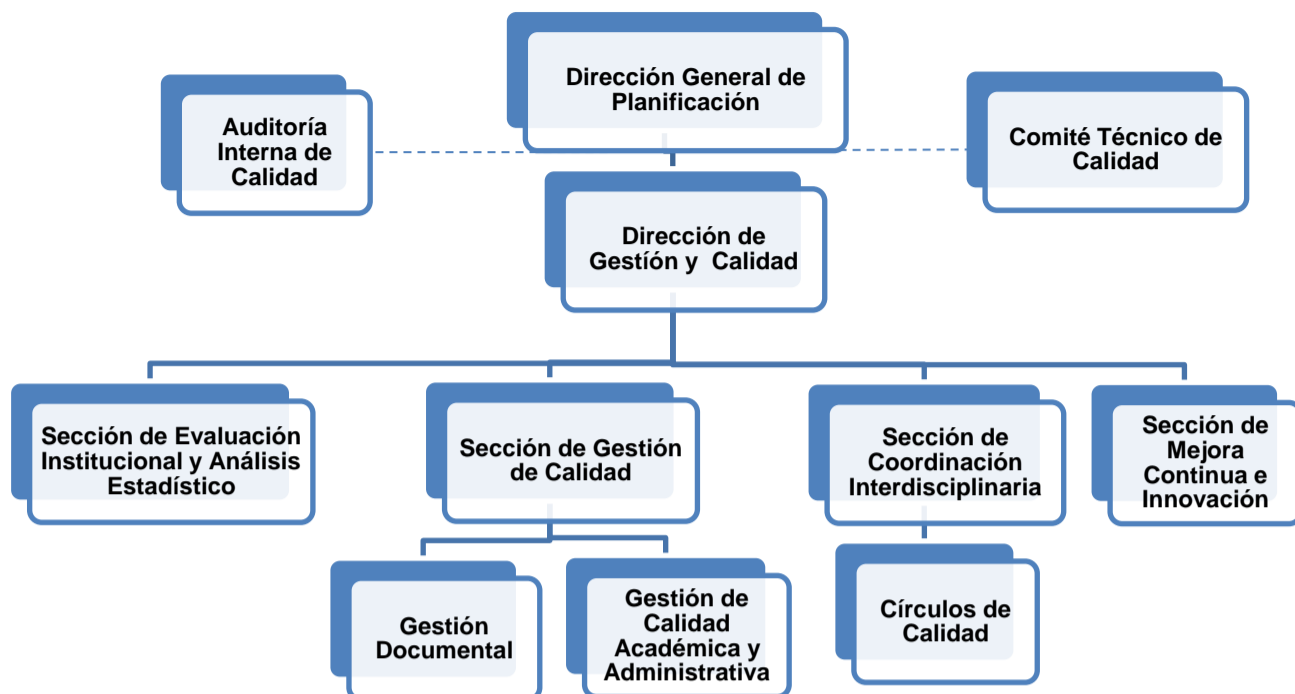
Dirección General de Planificación

Auditoría Interna de Calidad

Comité Técnico de Calidad

Dirección de Gestíón y Calidad

Sección de Evaluación Institucional y Análisis Estadístico

Sección de Gestión de Calidad

Sección de Coordinación Interdisciplinaria

Sección de Mejora Continua e Innovación

Gestión Documental

Gestión de Calidad Académica y Administrativa

Círculos de Calidad